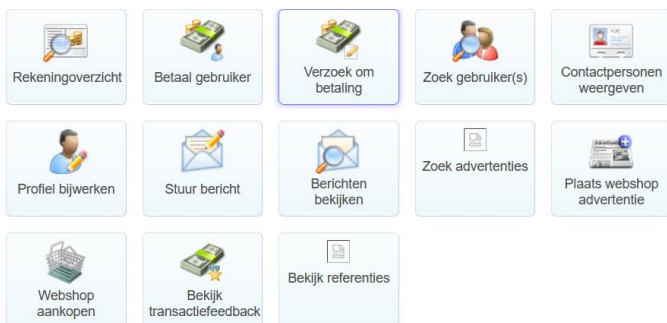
Rekeningoverzicht

Betaal gebruiker

Verzoek om betaling

Zoek gebruiker(s)

Contactpersonen weergeven

Profiel bijwerken

Stuur bericht

Berichten bekijken

Zoek advertenties

Plaats webshop advertentie

Webshop aankopen

Bekijk transactiefeedback

Bekijk referenties